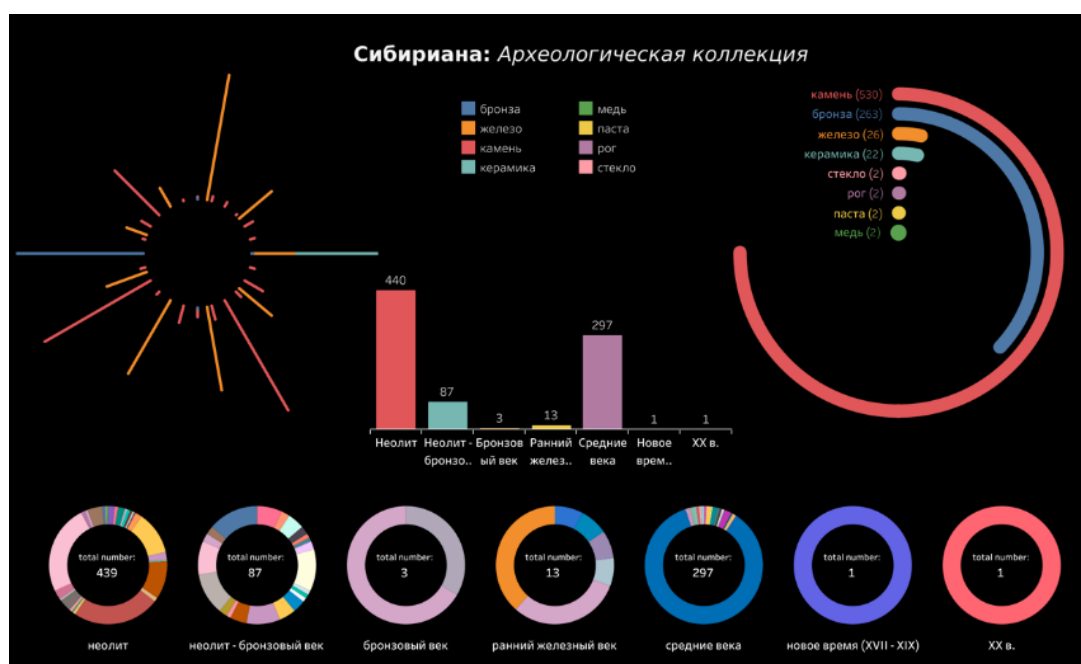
**Сибириана:** *Археологическая коллекция*

бронза
железо
камень
керамика
медь
паста
рог
стекло

камень (530)
бронза (263)
железо (26)
керамика (22)
стекло (2)
рог (2)
паста (2)
медь (2)

440
87
3
13
297
1
1

Неолит
Неолит - бронзо..
Бронзовый век
Ранний желез..
Средние века
Новое врем..
XX в.

total number: 439
неолит

total number: 87
неолит - бронзовый век

total number: 3
бронзовый век

total number: 13
ранний железный век

total number: 297
средние века

total number: 1
новое время (XVII - XIX)

total number: 1
XX в.